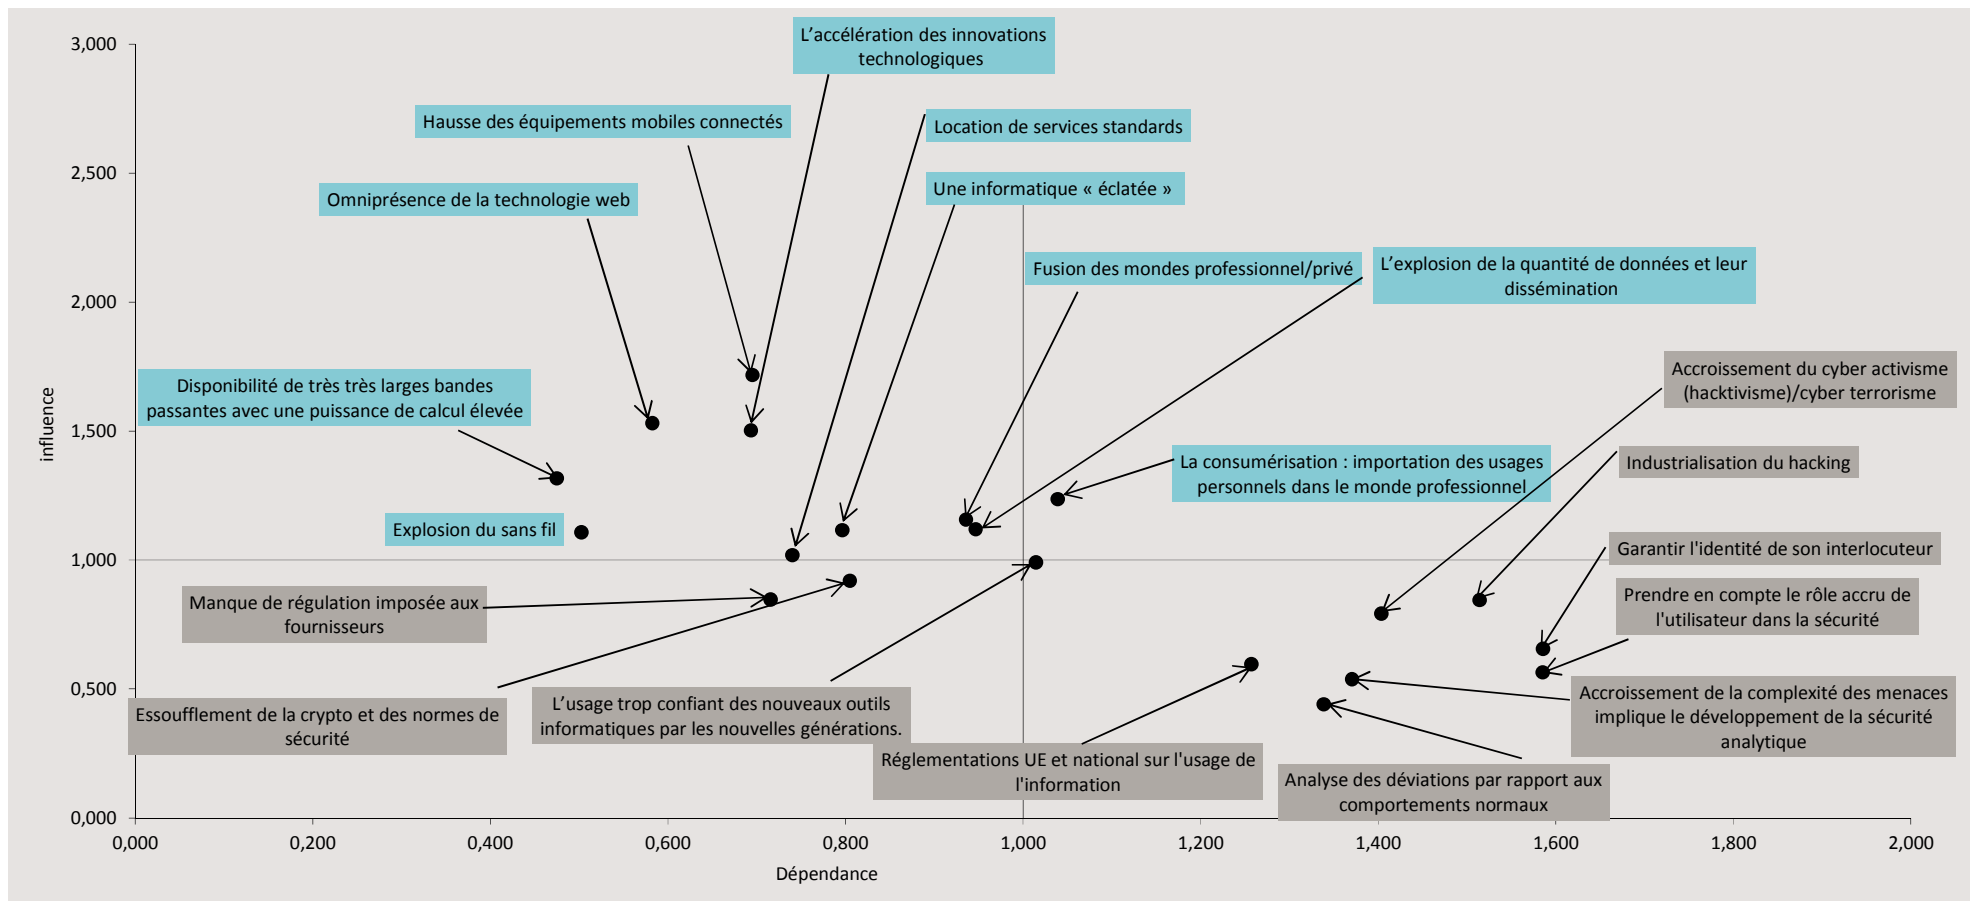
3,000
2,500
2,000
1,500
1,000
0,500
0,000

influence

0,000 0,200 0,400 0,600 0,800 1,000 1,200 1,400 1,600 1,800 2,000

Dépendance

L'accélération des innovations technologiques

Hausse des équipements mobiles connectés

Location de services standards

Omniprésence de la technologie web

Une informatique « éclatée »

Fusion des mondes professionnel/privé

L'explosion de la quantité de données et leur dissémination

Accroissement du cyber activisme (hacktivisme)/cyber terrorisme

Disponibilité de très très larges bandes passantes avec une puissance de calcul élevée

Industrialisation du hacking

La consumérisation : importation des usages personnels dans le monde professionnel

Explosion du sans fil

Garantir l'identité de son interlocuteur

Manque de régulation imposée aux fournisseurs

Prendre en compte le rôle accru de l'utilisateur dans la sécurité

Accroissement de la complexité des menaces implique le développement de la sécurité analytique

L'usage trop confiant des nouveaux outils informatiques par les nouvelles générations.

Essoufflement de la crypto et des normes de sécurité

Réglementations UE et national sur l'usage de l'information

Analyse des déviations par rapport aux comportements normaux